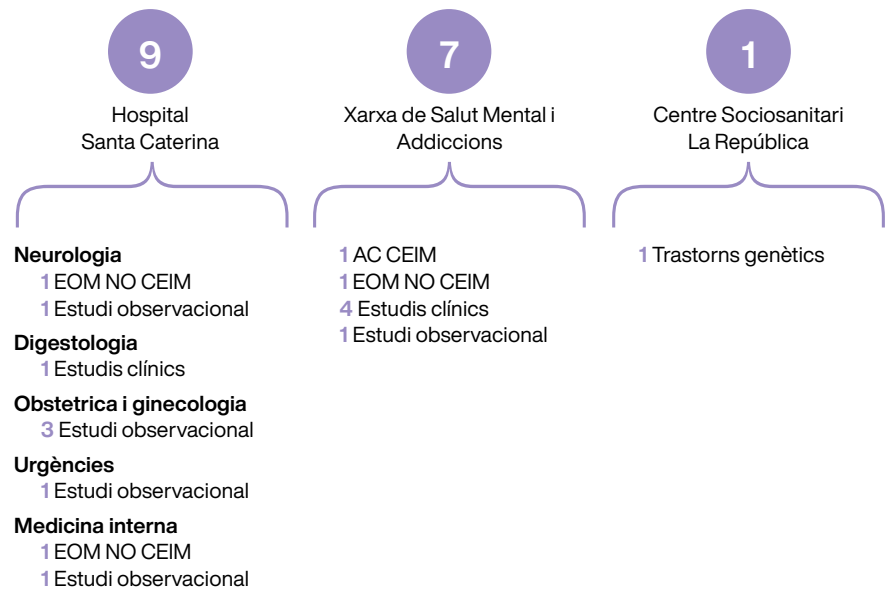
9

Hospital Santa Caterina

Neurologia
1 EOM NO CEIM
1 Estudi observacional

Digestologia
1 Estudis clínics

Obstetrica i ginecologia
3 Estudi observacional

Urgències
1 Estudi observacional

Medicina interna
1 EOM NO CEIM
1 Estudi observacional

7

Xarxa de Salut Mental i Addiccions

1 AC CEIM
1 EOM NO CEIM
4 Estudis clínics
1 Estudi observacional

1

Centre Sociosanitari La República

1 Trastorns genètics